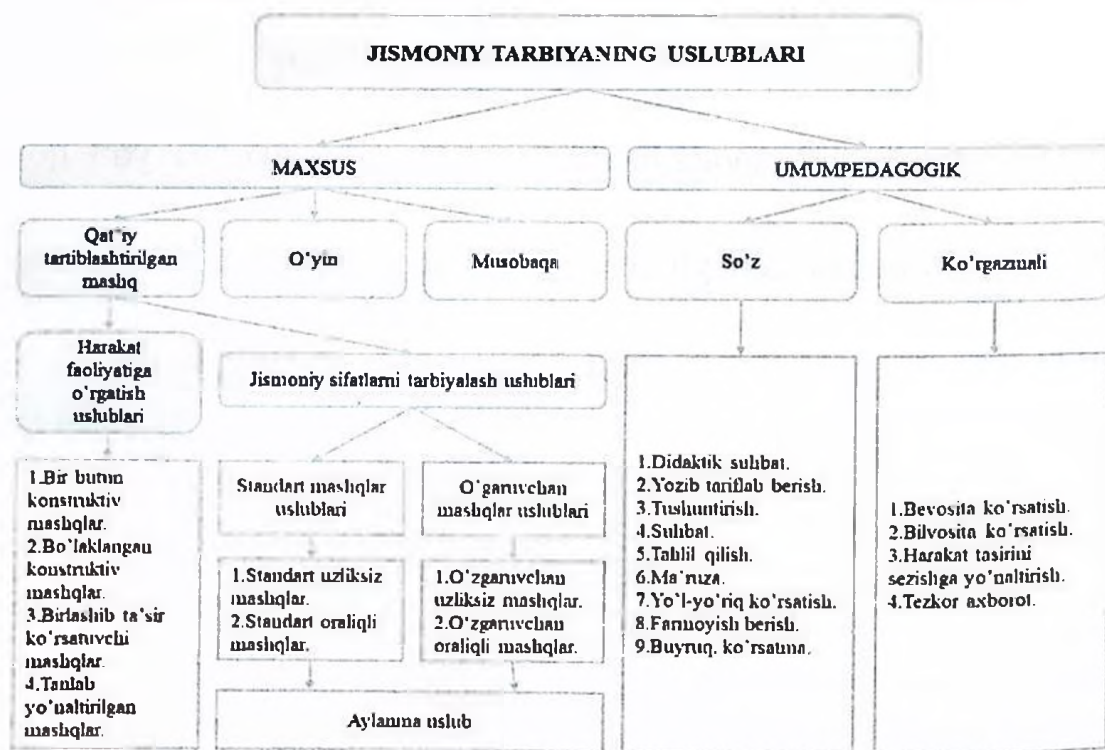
JISMONIY TARBIYANING USLUBLARI

MAXSUS

UMUMPEDAGOGIK

Qat'iy tartiblashtirilgan mashq

O'yin

Musobaqa

So'z

Ko'rgazmali

Harakat faoliyatiga o'rgatish uslublari

Jismoniy sifatlarni tarbiyalash uslublari

1.Bir butun konstruktiv mashqlar.
2.Bo'laklangan konstruktiv mashqlar.
3.Birlashib ta'sir ko'rsatuvchi mashqlar.
4.Tanlab yo'naltirilgan mashqlar.

Standart mashqlar uslublari

O'zgaruvchan mashqlar uslublari

1.Standart uzliksiz mashqlar.
2.Standart oraliqli mashqlar.

1.O'zgaruvchan uzliksiz mashqlar.
2.O'zgaruvchan oraliqli mashqlar.

Aylanma uslub

1.Didaktik suhbat.
2.Yozib ta'riflab berish.
3.Tushuntirish.
4.Suhbat.
5.Tahlil qilish.
6.Ma'ruza.
7.Yo'l-yo'riq ko'rsatish.
8.Farmoyish berish.
9.Buyruq ko'rsatma.

1.Bevosita ko'rsatish.
2.Bilvosita ko'rsatish.
3.Harakat tasirini sezishga yo'naltirish.
4.Tezkor axborot.